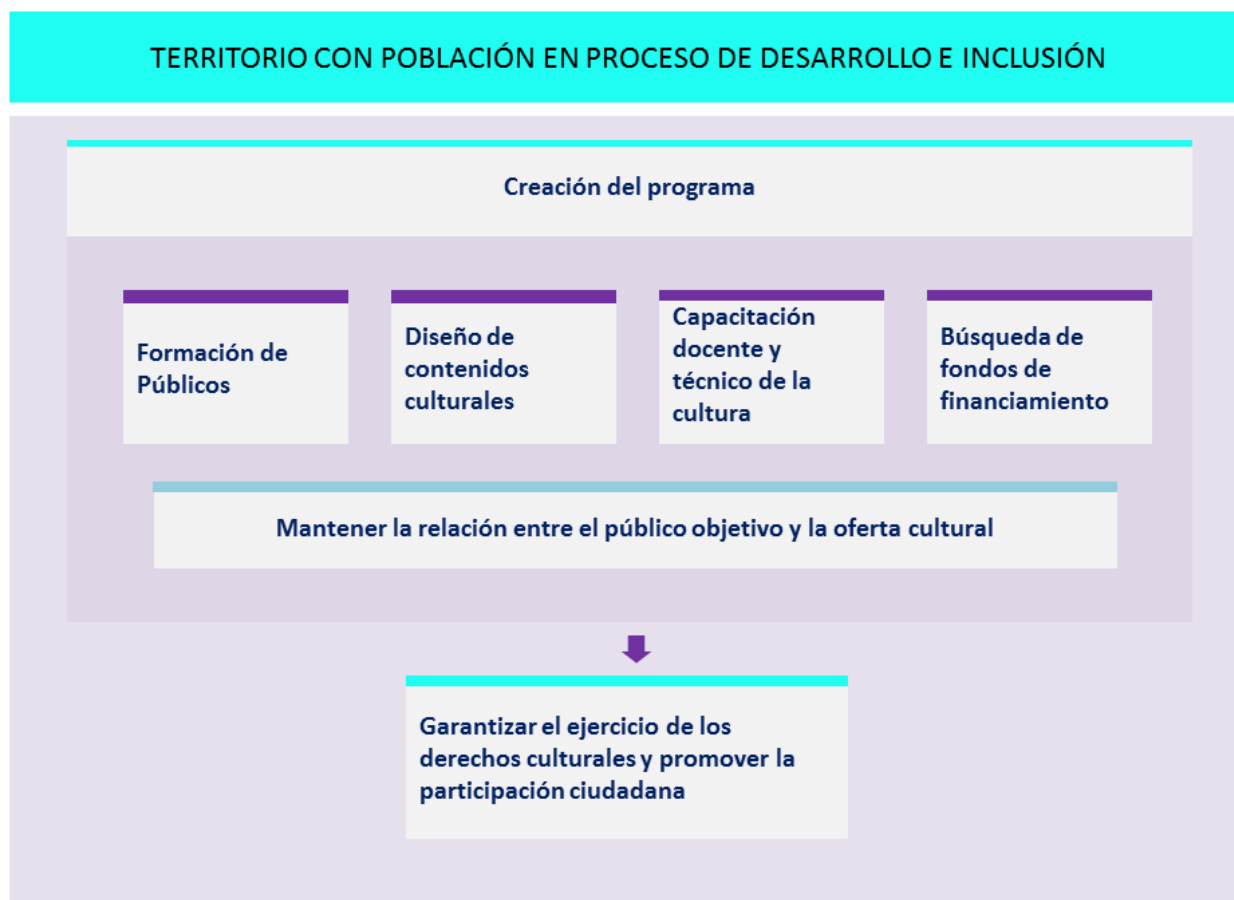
TERRITORIO CON POBLACIÓN EN PROCESO DE DESARROLLO E INCLUSIÓN

Creación del programa

Formación de Públicos

Diseño de contenidos culturales

Capacitación docente y técnico de la cultura

Búsqueda de fondos de financiamiento

Mantener la relación entre el público objetivo y la oferta cultural

Garantizar el ejercicio de los derechos culturales y promover la participación ciudadana